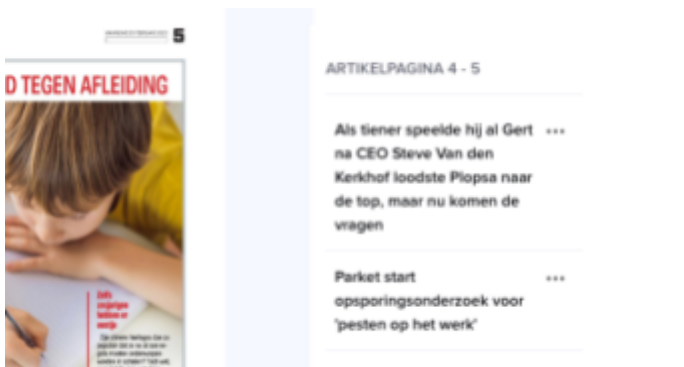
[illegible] 5

D TEGEN AFLEIDING

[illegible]

ARTIKELPAGINA 4 - 5

Als tiener speelde hij al Gert na CEO Steve Van den Kerkhof loodste Plopsa naar de top, maar nu komen de vragen

•••

Parket start opsporingsonderzoek voor 'pesten op het werk'

•••